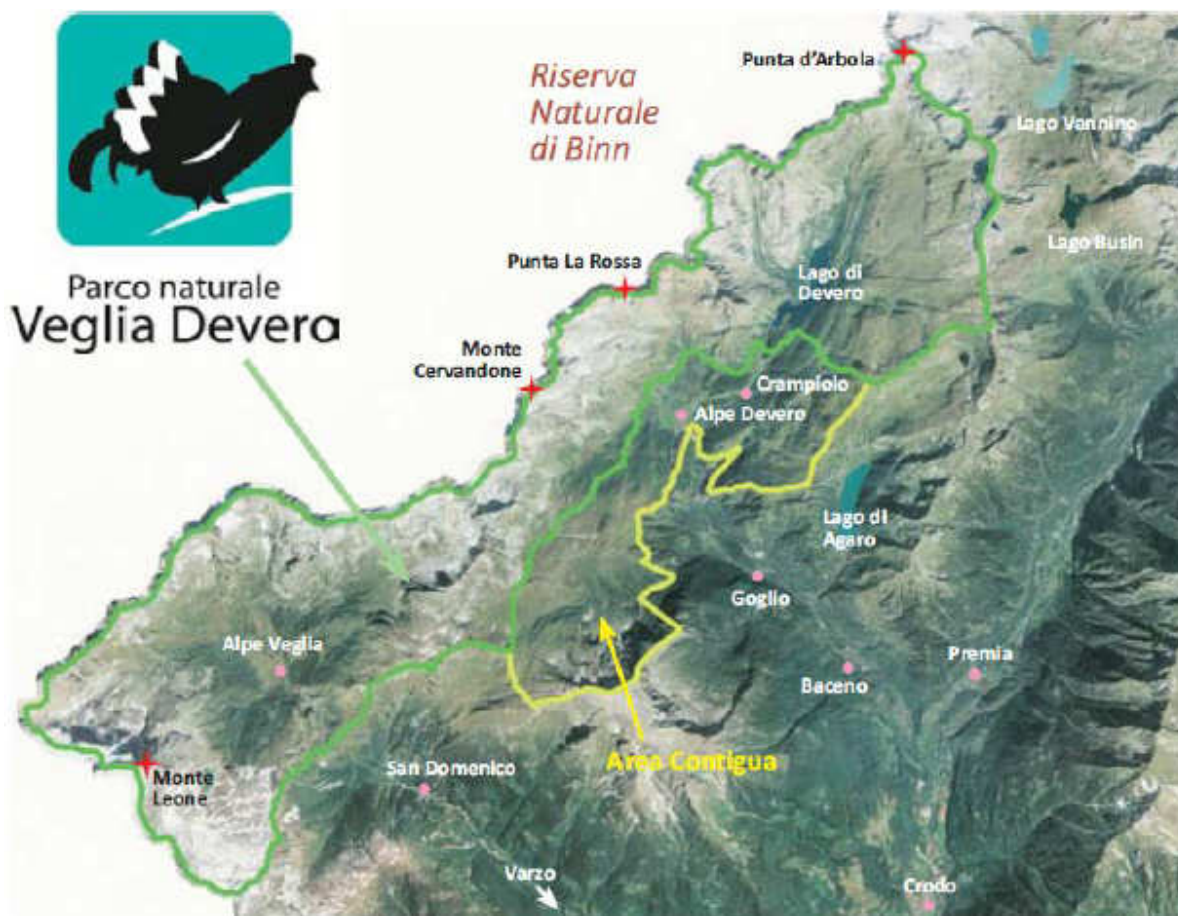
Riserva Naturale di Binn

Punta d'Arbola

Lago Vannino

Lago Busin

Parco naturale
Veglia Devero

Punta La Rossa

Lago di Devero

Monte Cervandone

Crampiolo

Alpe Devero

Lago di Agaro

Goglio

Alpe Veglia

Premia

Baceno

Area Contigua

Monte Leone

San Domenico

Varzo

Crodo